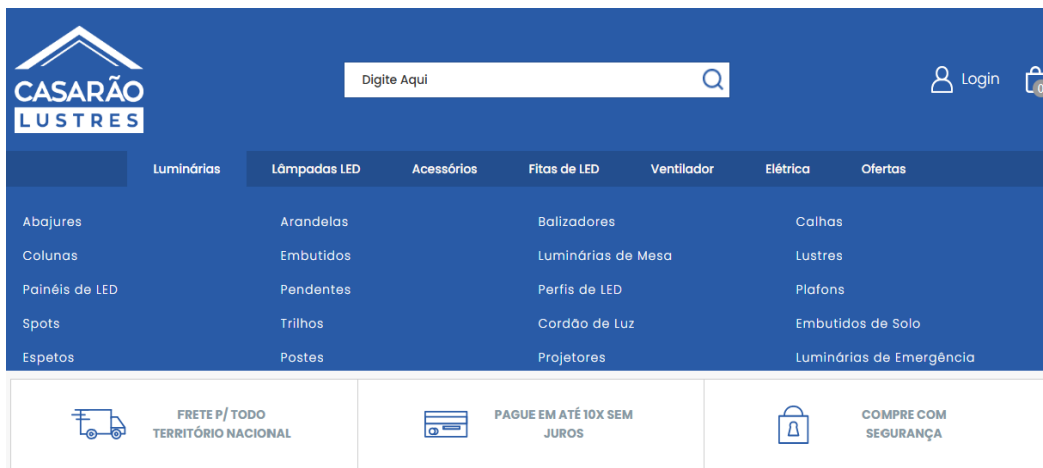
CASARÃO
LUSTRES

Digite Aqui

Login

0

Luminárias | Lâmpadas LED | Acessórios | Fitas de LED | Ventilador | Elétrica | Ofertas

Abajures
Colunas
Painéis de LED
Spots
Espetos

Arandelas
Embutidos
Pendentes
Trilhos
Postes

Balizadores
Luminárias de Mesa
Perfis de LED
Cordão de Luz
Projetores

Calhas
Lustres
Plafons
Embutidos de Solo
Luminárias de Emergência

FRETE P/ TODO TERRITÓRIO NACIONAL

PAGUE EM ATÉ 10X SEM JUROS

COMPRE COM SEGURANÇA